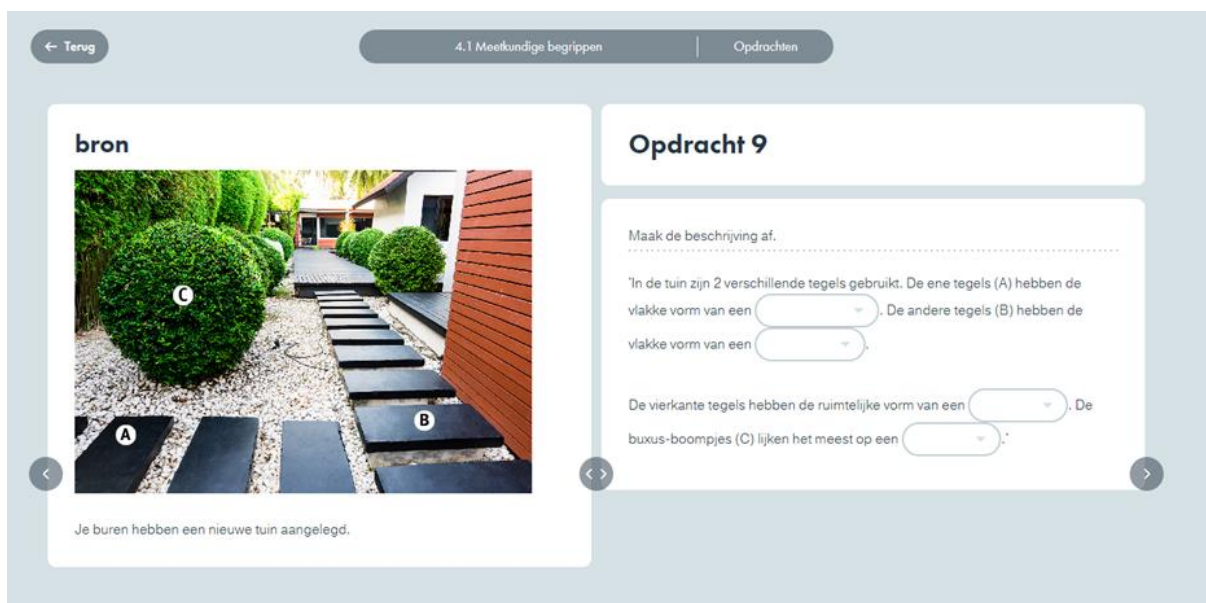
← Terug

4.1 Meetkundige begrippen | Opdrachten

bron

C

A

B

Je buren hebben een nieuwe tuin aangelegd.

Opdracht 9

Maak de beschrijving af.

'In de tuin zijn 2 verschillende tegels gebruikt. De ene tegels (A) hebben de vlakke vorm van een [ ]. De andere tegels (B) hebben de vlakke vorm van een [ ].

De vierkante tegels hebben de ruimtelijke vorm van een [ ]. De buxus-boompjes (C) lijken het meest op een [ ].'